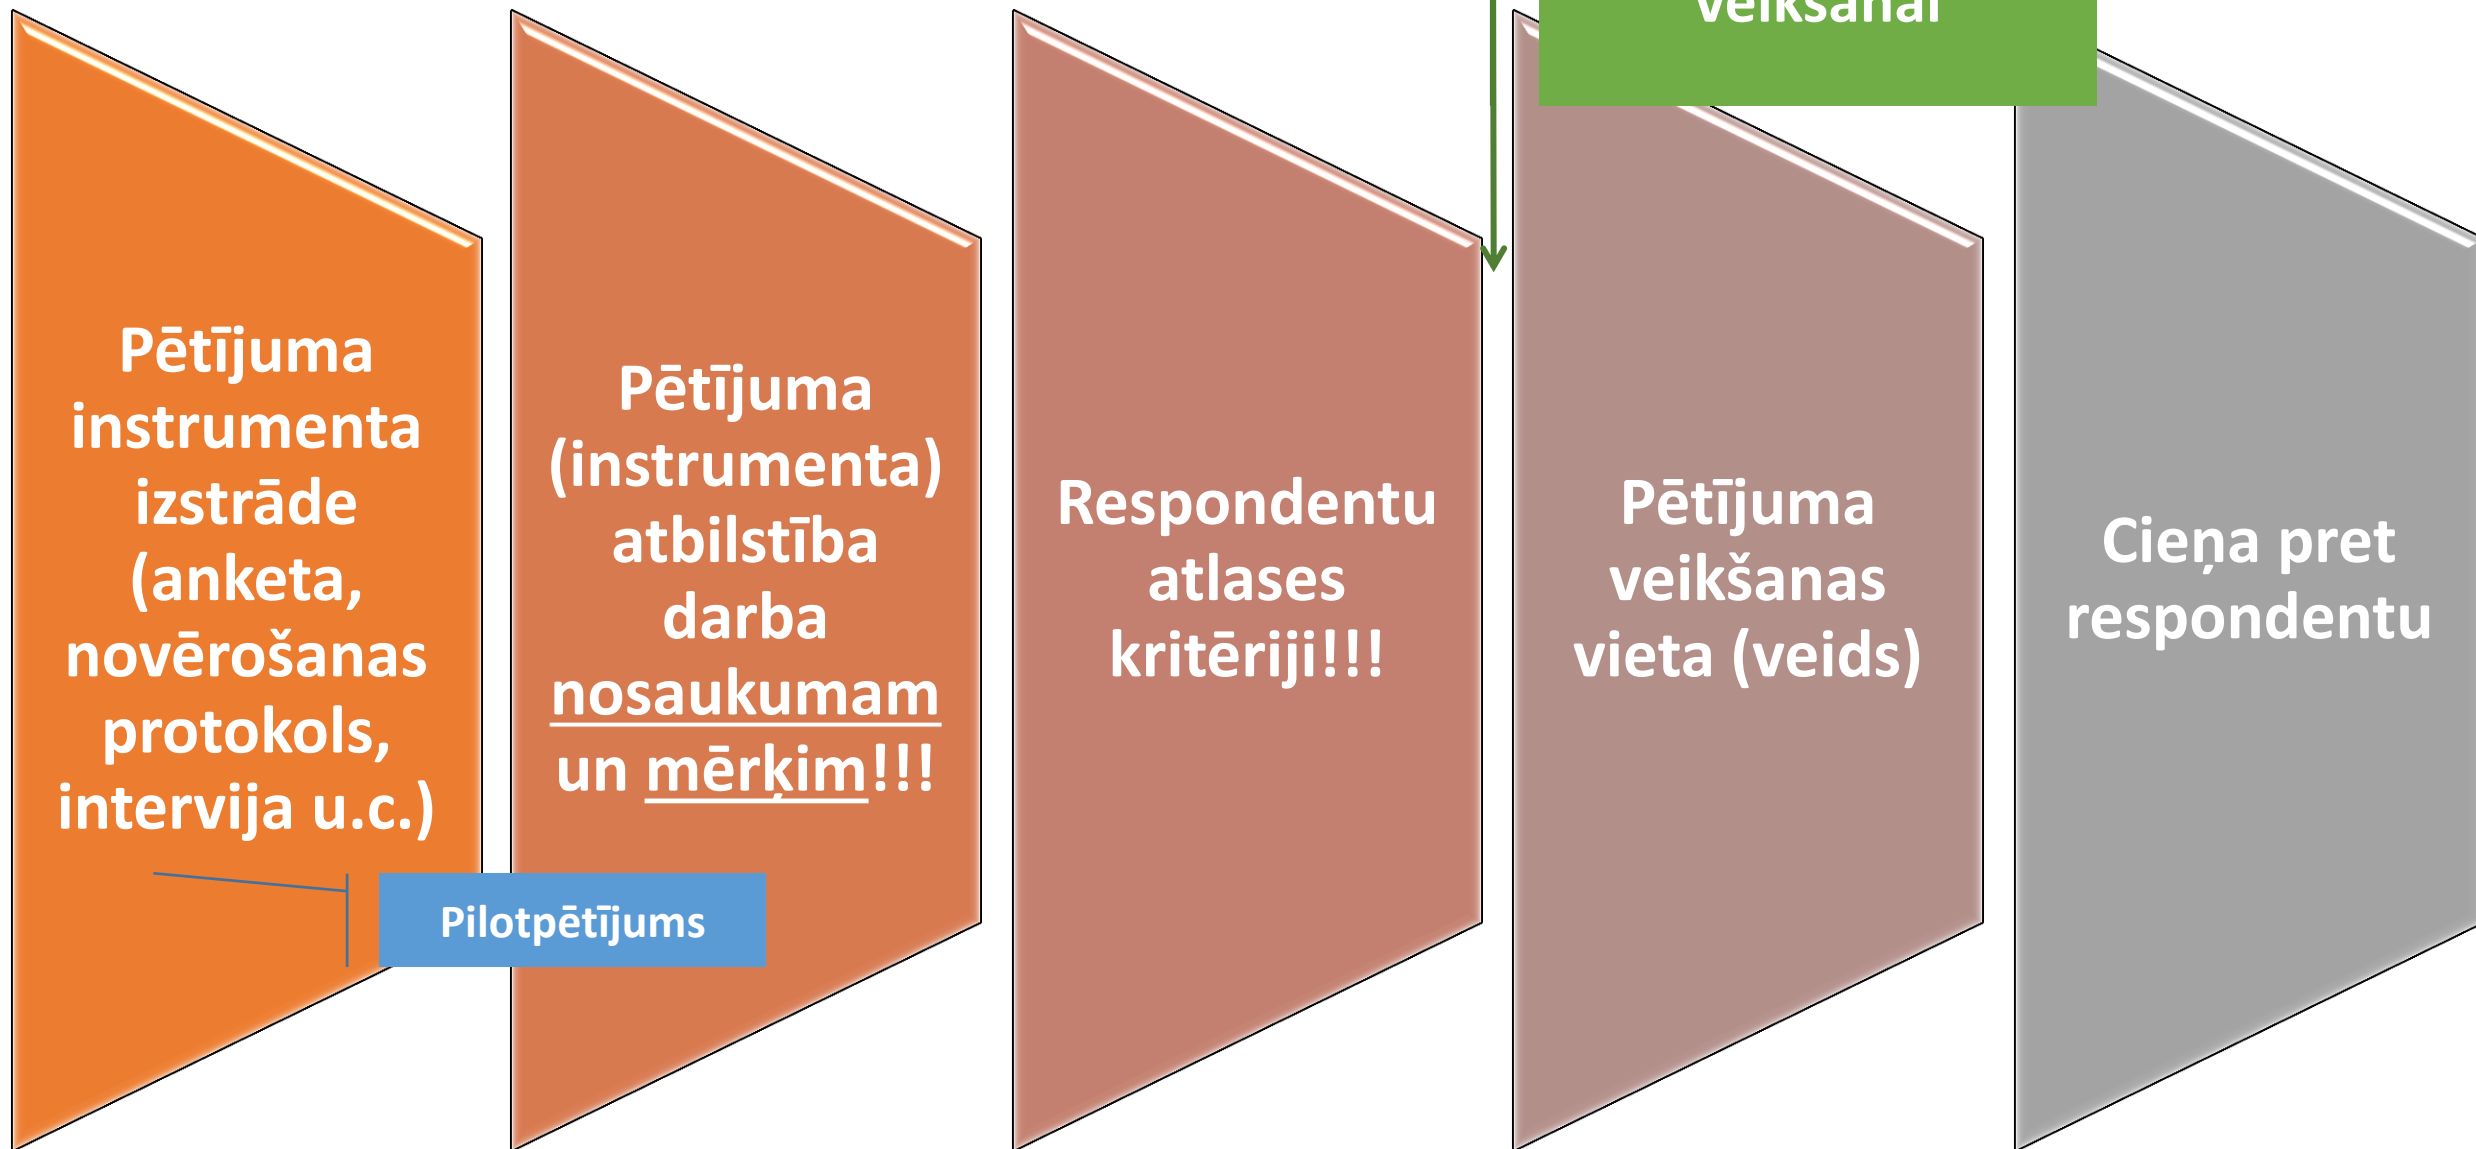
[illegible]

Pētījuma instrumenta izstrāde (anketa, novērošanas protokols, intervija u.c.)

Pilotpētījums

Pētījuma (instrumenta) atbilstība darba nosaukumam un mērķim!!!

Respondentu atlases kritēriji!!!

Pētījuma veikšanas vieta (veids)

Cieņa pret respondentu